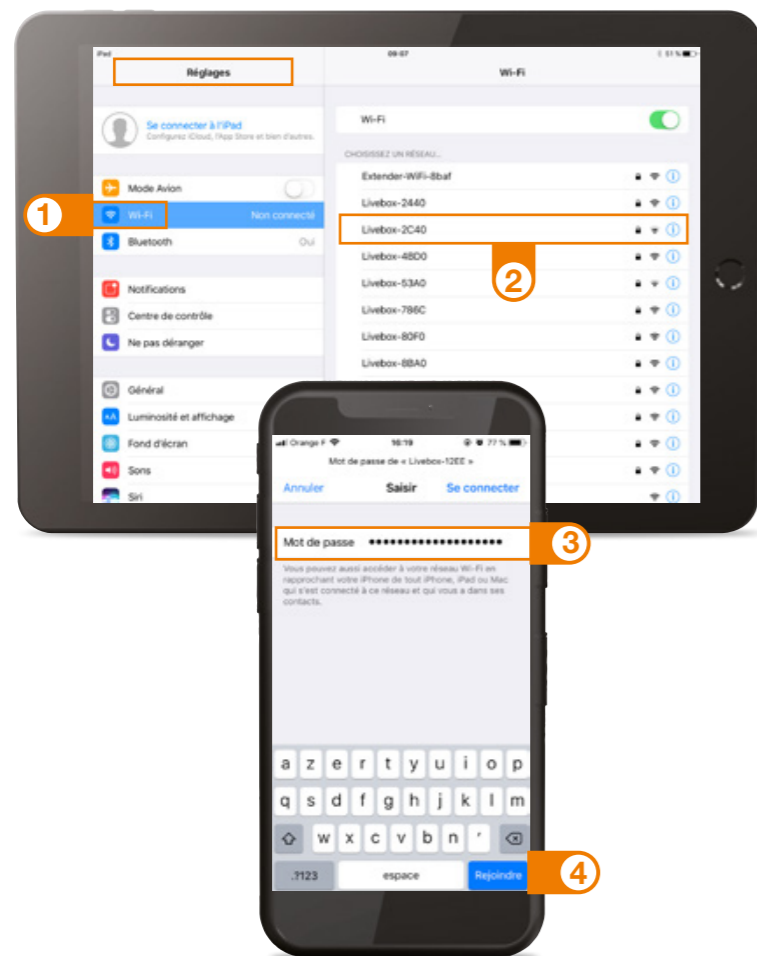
iPad
09:07
51 %

Réglages

Se connecter à l'iPad
Configurez iCloud, l'App Store et bien d'autres.

Mode Avion
Wi-Fi
Non connecté
Bluetooth
Oui

Notifications
Centre de contrôle
Ne pas déranger

Général
Luminosité et affichage
Fond d'écran
Sons
Siri

Wi-Fi

Wi-Fi

CHOISISSEZ UN RÉSEAU...
Extender-WiFi-8baf
Livebox-2440
Livebox-2C40
Livebox-48D0
Livebox-53A0
Livebox-786C
Livebox-80F0
Livebox-8BA0

1
2

Orange F
16:19
77 %
Mot de passe de « Livebox-12EE »
Annuler
Saisir
Se connecter

Mot de passe ••••••••••••••••••••

Vous pouvez aussi accéder à votre réseau Wi-Fi en rapprochant votre iPhone de tout iPhone, iPad ou Mac qui s'est connecté à ce réseau et qui vous a dans ses contacts.

3

a z e r t y u i o p
q s d f g h j k l m
w x c v b n ʼ
.?123
espace
Rejoindre

4